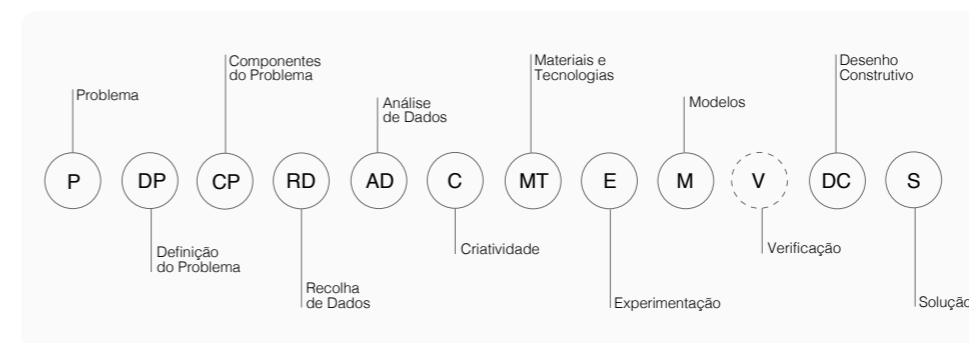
Componentes do Problema

Materiais e Tecnologias

Desenho Construtivo

Problema

Análise de Dados

Modelos

P

DP

CP

RD

AD

C

MT

E

M

V

DC

S

Definição do Problema

Criatividade

Verificação

Recolha de Dados

Experimentação

Soluçã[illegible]